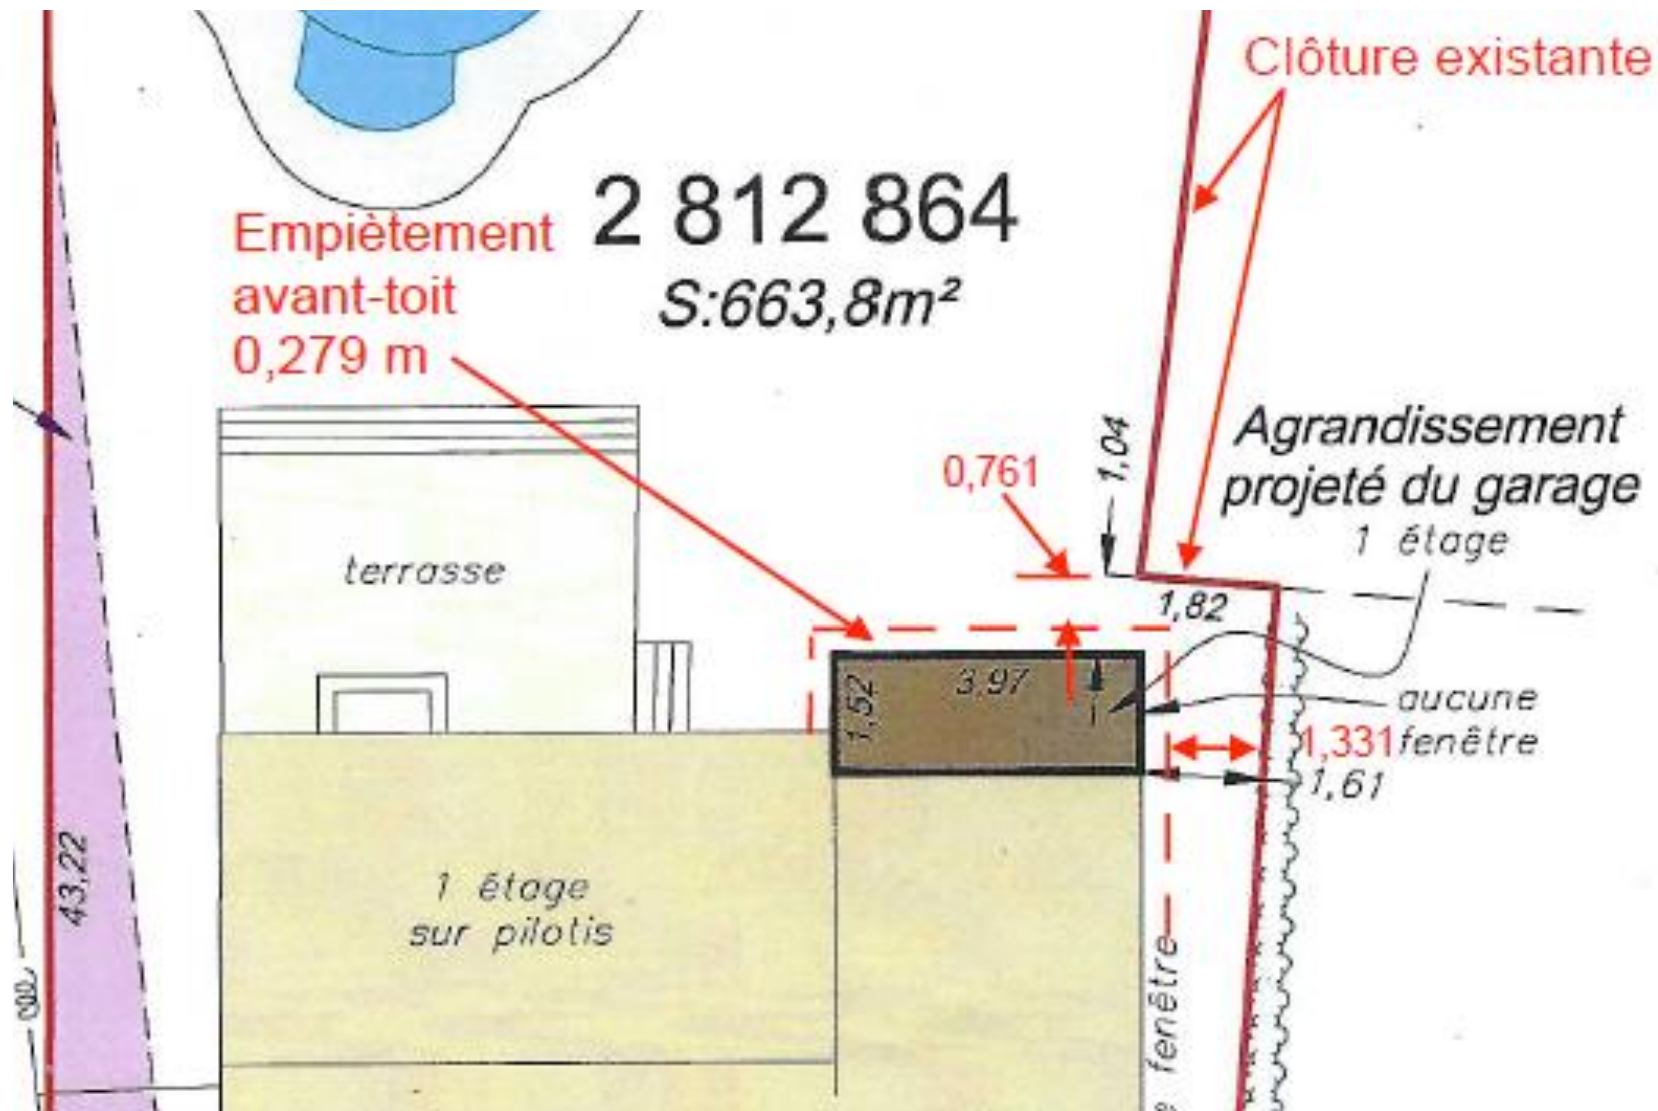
Clôture existante

Empiètement avant-toit 0,279 m

2 812 864
S:663,8m²

Agrandissement projeté du garage

1 étage

0,761

1,04

1,82

terrasse

3,97

1,52

aucune fenêtre

1,331

1,61

43,22

1 étage sur pilotis

fenêtre